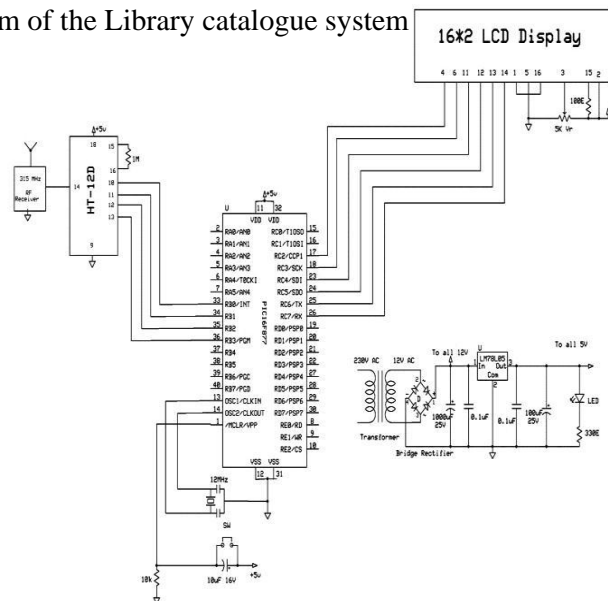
m of the Library catalogue system

16*2 LCD Display

4 6 11 12 13 14 1 5 16 3 15 2

100E

5K Vr

+5v

15

1M

315 MHz RF Receiver

14

HT-12D

18

10

11

12

13

9

+5v

11 32

U

VDD VDD

2 RA0/AN0
3 RA1/AN1
4 RA2/AN2
5 RA3/AN3
6 RA4/T0CKI
7 RA5/AN4
33 RB0/INT
34 RB1
35 RB2
36 RB3/PGM
37 RB4
38 RB5
39 RB6/PGC
40 RB7/PGD
13 OSC1/CLKIN
14 OSC2/CLKOUT
1 /MCLR/VPP

PIC16F877

RC0/T1OSO 15
RC1/T1OSI 16
RC2/CCP1 17
RC3/SCK 18
RC4/SDI 23
RC5/SDO 24
RC6/TX 25
RC7/RX 26
RD0/PSP0 19
RD1/PSP1 20
RD2/PSP2 21
RD3/PSP3 22
RD4/PSP4 27
RD5/PSP5 28
RD6/PSP6 29
RD7/PSP7 30
RE0/RD 8
RE1/WR 9
RE2/CS 10

VSS VSS
12 31

12MHz

SW

10k

10uF 16V

+5v

230V AC

12V AC

Transformer

To all 12V

Bridge Rectifier

1000uF 25V

0.1uF

U LM7805
In Out
Com
1 3
2

0.1uF

100uF 25V

To all 5V

LED

330E